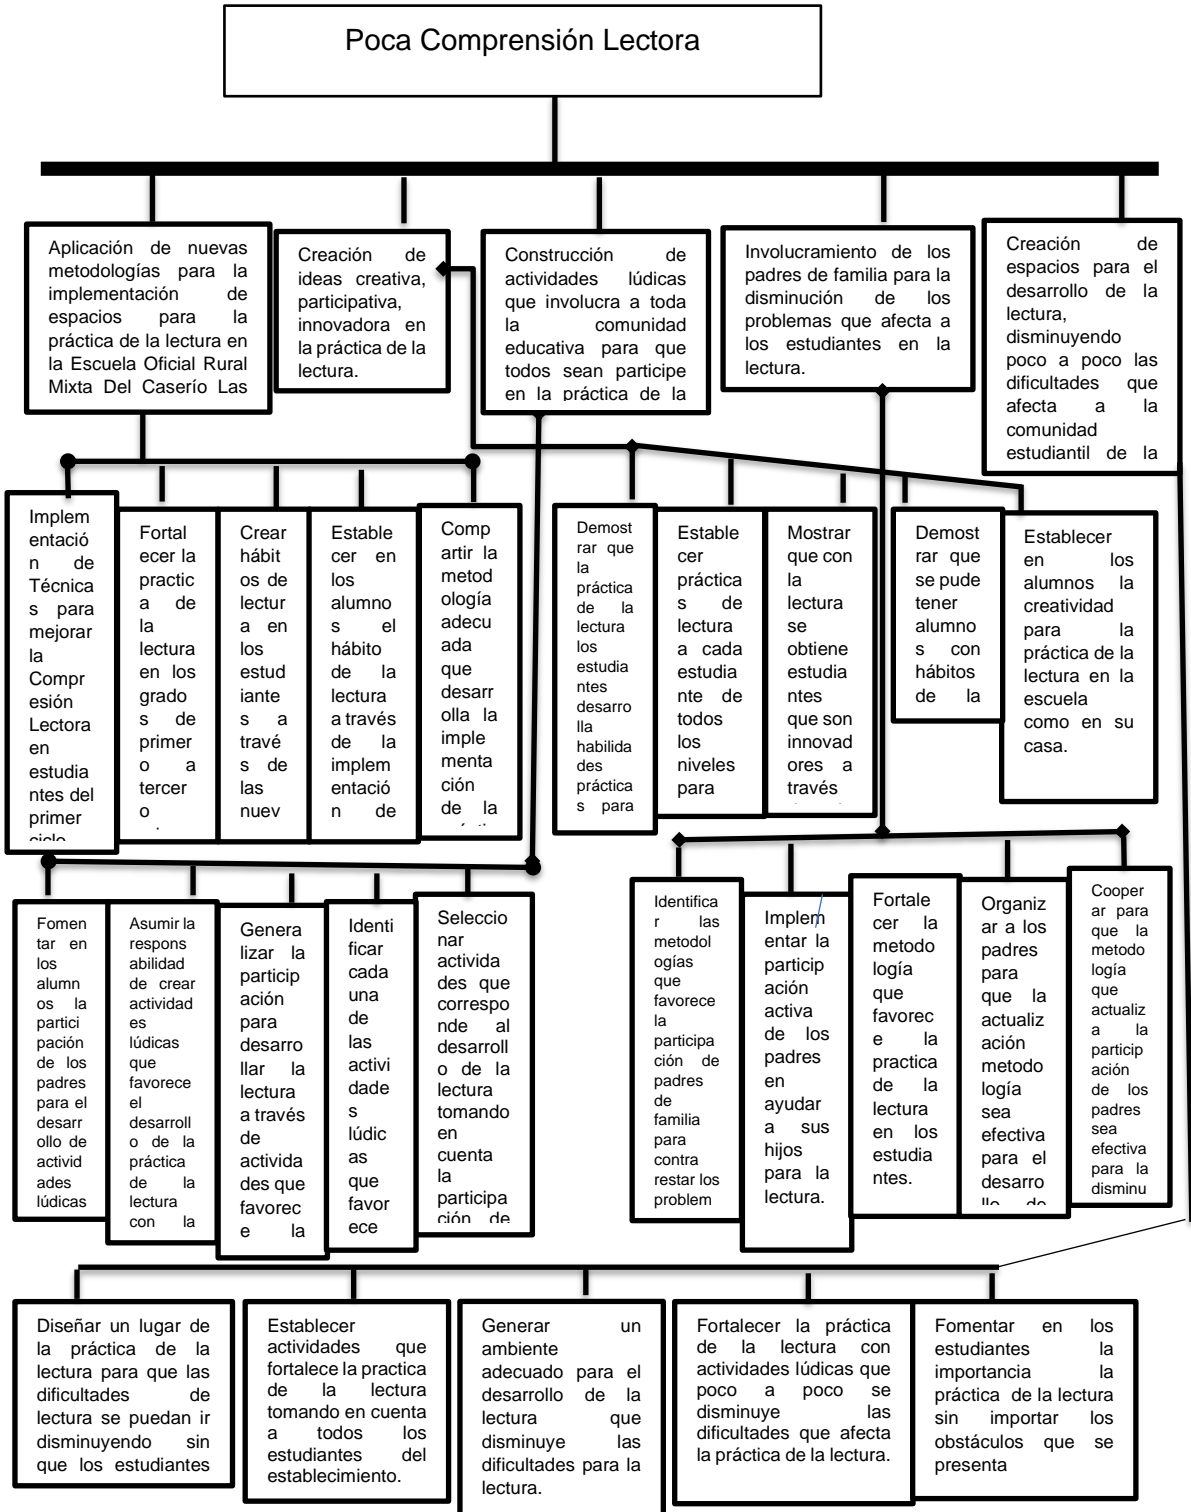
Poca Comprensión Lectora

Aplicación de nuevas metodologías para la implementación de espacios para la práctica de la lectura en la Escuela Oficial Rural Mixta Del Caserío Las

Creación de ideas creativa, participativa, innovadora en la práctica de la lectura.

Construcción de actividades lúdicas que involucra a toda la comunidad educativa para que todos sean participe en la práctica de la

Involucramiento de los padres de familia para la disminución de los problemas que afecta a los estudiantes en la lectura.

Creación de espacios para el desarrollo de la lectura, disminuyendo poco a poco las dificultades que afecta a la comunidad estudiantil de la

Implementación de Técnicas para mejorar la Comprensión Lectora en estudiantes del primer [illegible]

Fortalecer la practica de la lectura en los grados de primero a tercero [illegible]

Crear hábitos de lectura en los estudiantes a través de las nuev

Establecer en los alumnos el hábito de la lectura a través de la implementación de

Compartir la metodología adecuada que desarrolla la implementación de la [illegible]

Demostrar que la práctica de la lectura los estudiantes desarrolla habilidades prácticas para

Establecer prácticas de lectura a cada estudiante de todos los niveles para

Mostrar que con la lectura se obtiene estudiantes que son innovadores a través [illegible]

Demostrar que se pude tener alumnos con hábitos de la

Establecer en los alumnos la creatividad para la práctica de la lectura en la escuela como en su casa.

Fomentar en los alumnos la participación de los padres para el desarrollo de actividades lúdicas

Asumir la responsabilidad de crear actividades lúdicas que favorece el desarrollo de la práctica de la lectura con la

Generalizar la participación para desarrollar la lectura a través de actividades que favorece la

Identificar cada una de las actividades lúdicas que favorece

Seleccionar actividades que corresponde al desarrollo de la lectura tomando en cuenta la participación de

Identificar las metodologías que favorece la participación de padres de familia para contra restar los problem

Implementar la participación activa de los padres en ayudar a sus hijos para la lectura.

Fortalecer la metodología que favorece la practica de la lectura en los estudiantes.

Organizar a los padres para que la actualización metodología sea efectiva para el desarrollo de

Cooperar para que la metodología que actualiza la participación de los padres sea efectiva para la disminu

Diseñar un lugar de la práctica de la lectura para que las dificultades de lectura se puedan ir disminuyendo sin que los estudiantes

Establecer actividades que fortalece la practica de la lectura tomando en cuenta a todos los estudiantes del establecimiento.

Generar un ambiente adecuado para el desarrollo de la lectura que disminuye las dificultades para la lectura.

Fortalecer la práctica de la lectura con actividades lúdicas que poco a poco se disminuye las dificultades que afecta la práctica de la lectura.

Fomentar en los estudiantes la importancia la práctica de la lectura sin importar los obstáculos que se presenta